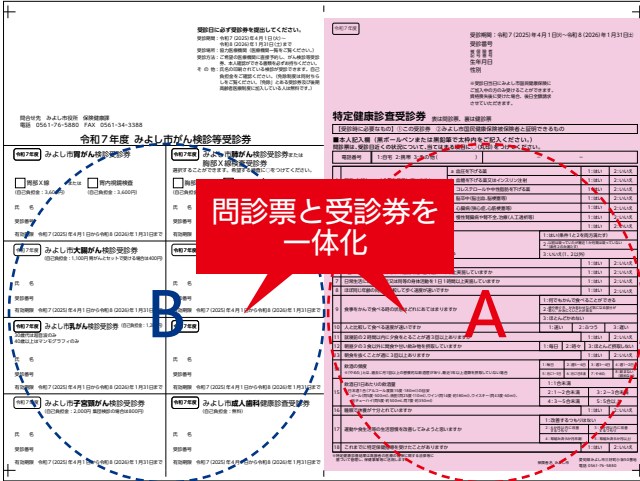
受診日に必ず受診券を提出してください。

受診期間 令和7(2025)年4月1日(火)から令和8(2026)年1月31日(土)まで

問合せ先 みよし市役所 保険健康課
電話 0561-76-5880 FAX 0561-34-3388

令和７年度 みよし市がん検診等受診券

令和７年度 みよし市胃がん検診受診券

胃部X線検査 胃内視鏡検査

令和７年度 みよし市肺がん検診受診券または胸部X線検査受診券

令和７年度 みよし市大腸がん検診受診券

令和７年度 みよし市乳がん検診受診券

令和７年度 みよし市子宮頸がん検診受診券

令和７年度 みよし市成人歯科健康診査受診券

氏名
受診番号
有効期限 令和7(2025)年4月1日から令和8(2026)年1月31日まで

B

問診票と受診券を一体化

令和７年度

有効期間：令和7(2025)年4月1日(火)～令和8(2026)年1月31日(土)

受診番号
生年月日
性別

特定健康診査受診券 表は問診票、裏は健診票

A